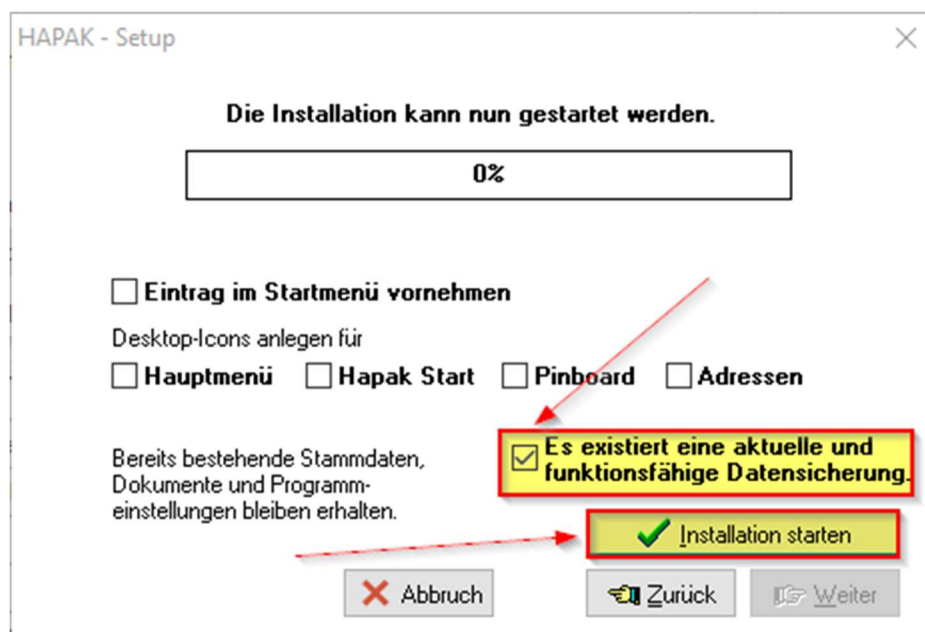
HAPAK - Setup

Die Installation kann nun gestartet werden.

0%

Eintrag im Startmenü vornehmen

Desktop-Icons anlegen für

Hauptmenü Hapak Start Pinboard Adressen

Bereits bestehende Stammdaten, Dokumente und Programmeinstellungen bleiben erhalten.

Es existiert eine aktuelle und funktionsfähige Datensicherung.

Installation starten

Abbruch Zurück Weiter